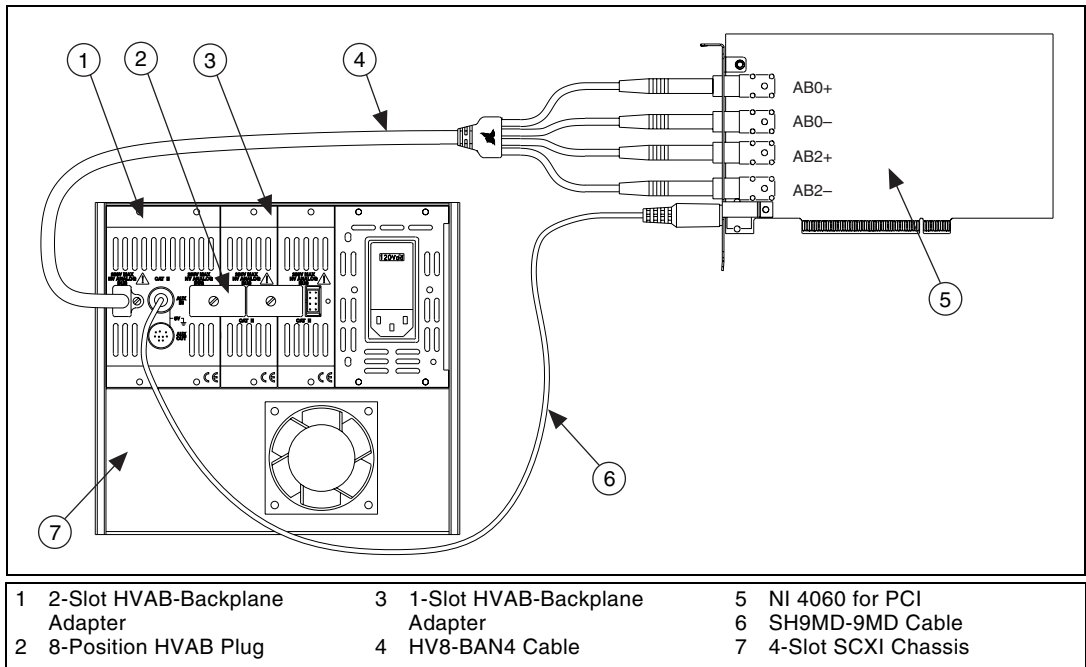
1
2
3
4
AB0+
AB0–
AB2+
AB2–
120VAC
5
6
7

| 1 | 2-Slot HVAB-Backplane Adapter | 3 | 1-Slot HVAB-Backplane Adapter | 5 | NI 4060 for PCI |
|---|---|---|---|---|---|
| | | | | 6 | SH9MD-9MD Cable |
| 2 | 8-Position HVAB Plug | 4 | HV8-BAN4 Cable | 7 | 4-Slot SCXI Chassis |